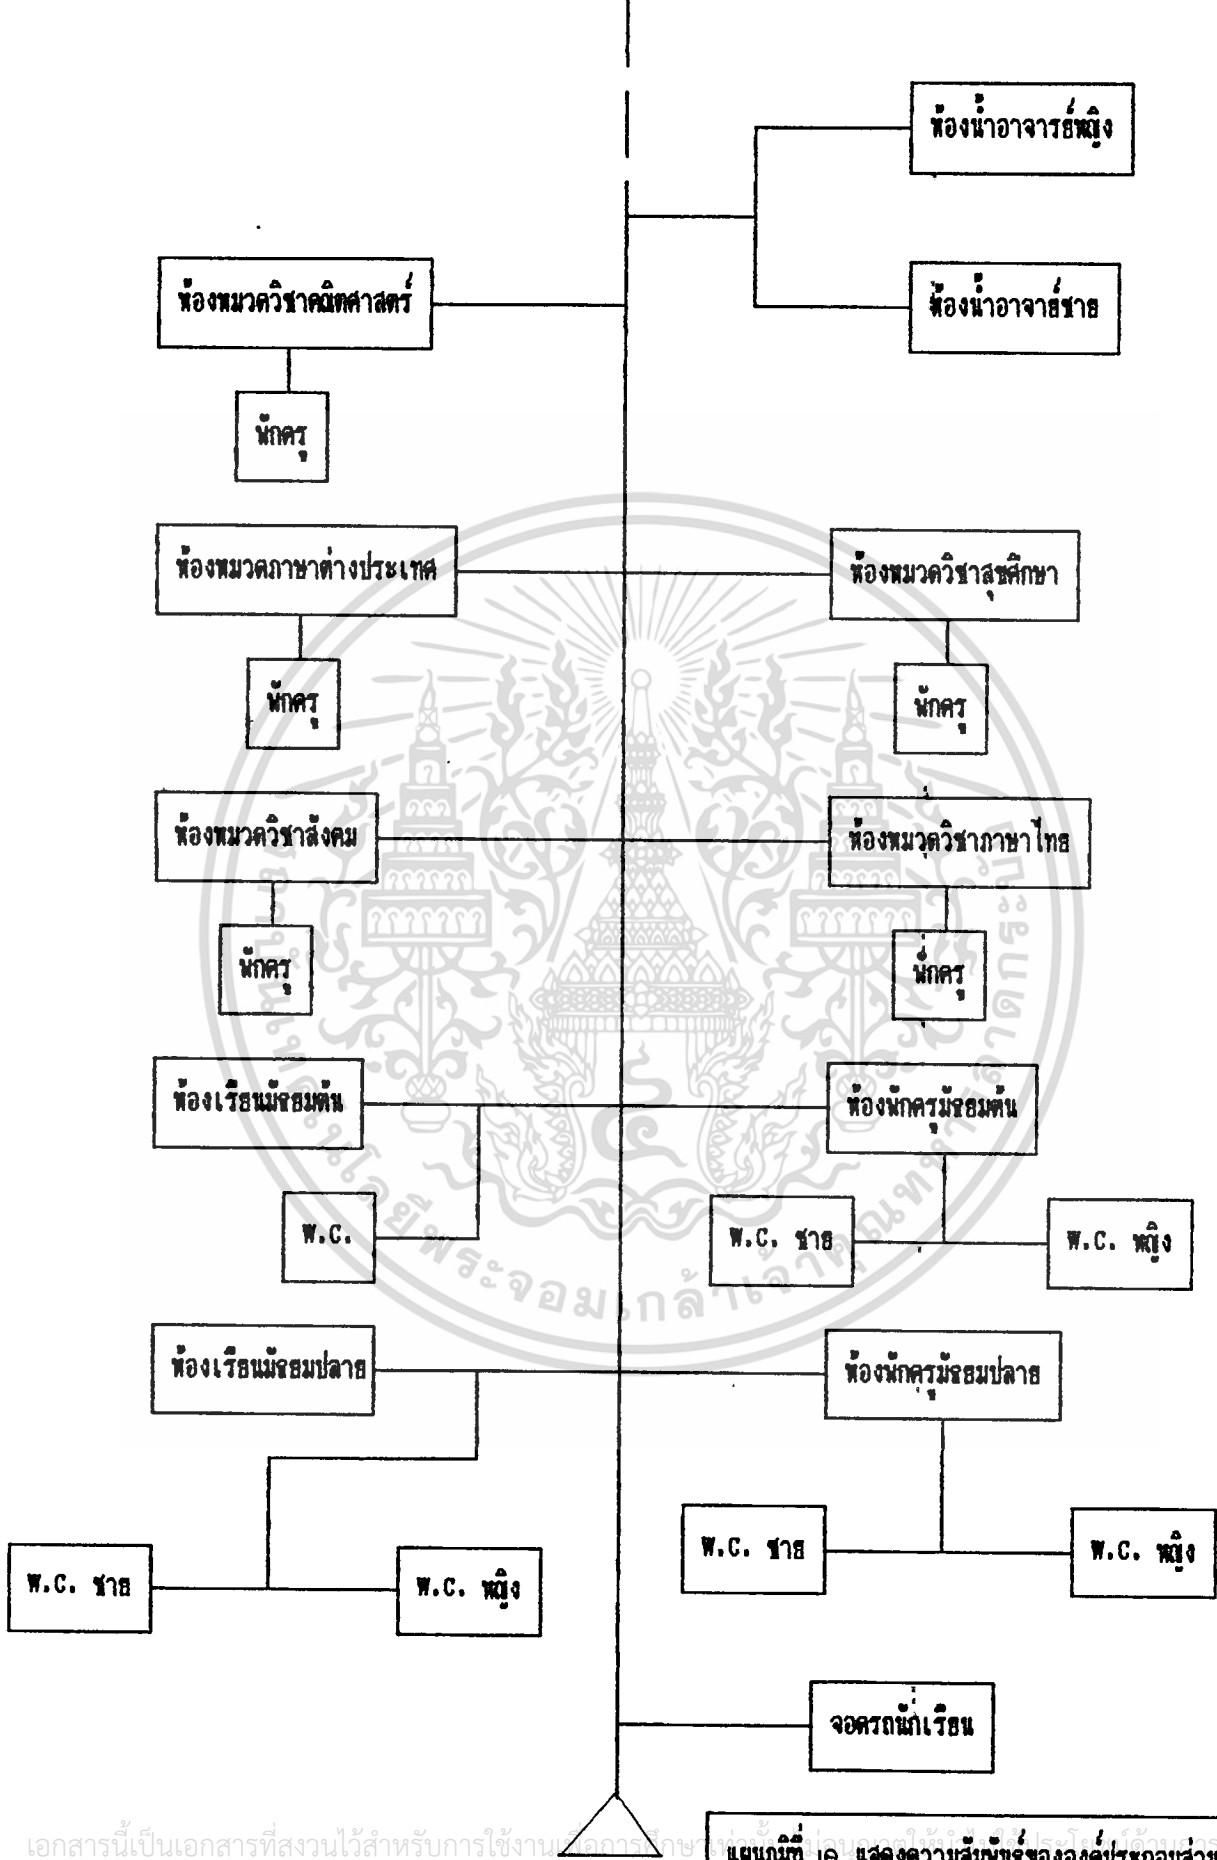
ห้องน้ำอาจารย์หญิง

ห้องหมวดวิชาคณิตศาสตร์

ห้องน้ำอาจาย์ชาย

นักครุ

ห้องหมวดภาษาต่างประเทศ

ห้องหมวดวิชาสุขศึกษา

นักครุ

นักครุ

ห้องหมวดวิชาสังคม

ห้องหมวดวิชาภาษาไทย

นักครุ

นักครุ

ห้องเรียนมัธยมต้น

ห้องนักครุมัธยมต้น

W.C.

W.C. ชาย

W.C. หญิง

ห้องเรียนมัธยมปลาย

ห้องนักครุมัธยมปลาย

W.C. ชาย

W.C. หญิง

W.C. ชาย

W.C. หญิง

จอดรถนักเรียน

เอกสารนี้เป็นเอกสารที่สงวนไว้สำหรับการใช้งานเพื่อการศึกษา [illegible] ประโยชน์ด้าน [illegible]

แผนภูมิที่ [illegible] แสดงความสัมพันธ์ขององค์ประกอบส่วน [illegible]